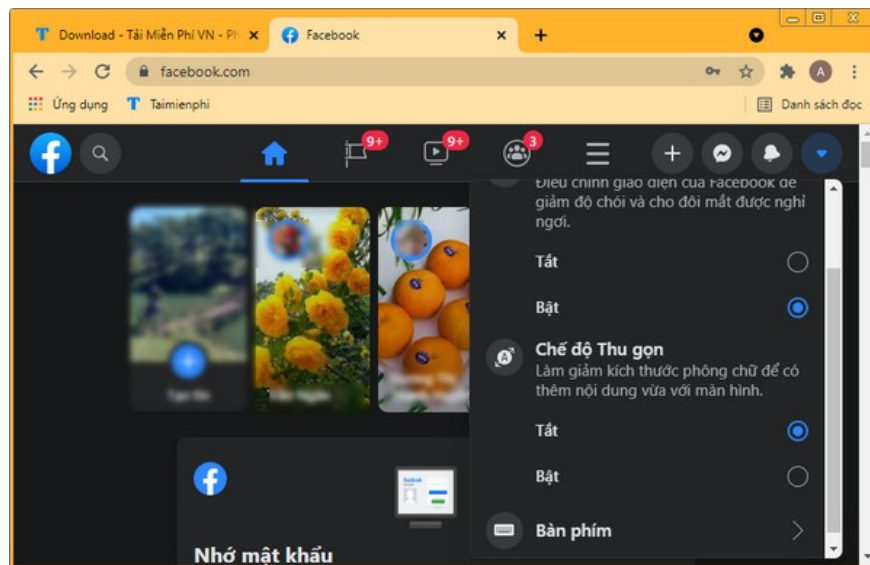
Download - Tải Miễn Phí VN - Ph ×
Facebook ×
+

facebook.com

Ứng dụng Taimienphi Danh sách đọc

9+ 9+ 3

Điều chỉnh giao diện của Facebook để giảm độ chói và cho đôi mắt được nghỉ ngơi.

Tắt

Bật

Chế độ Thu gọn
Làm giảm kích thước phông chữ để có thêm nội dung vừa với màn hình.

Tắt

Bật

Bàn phím

Nhớ mật khẩu